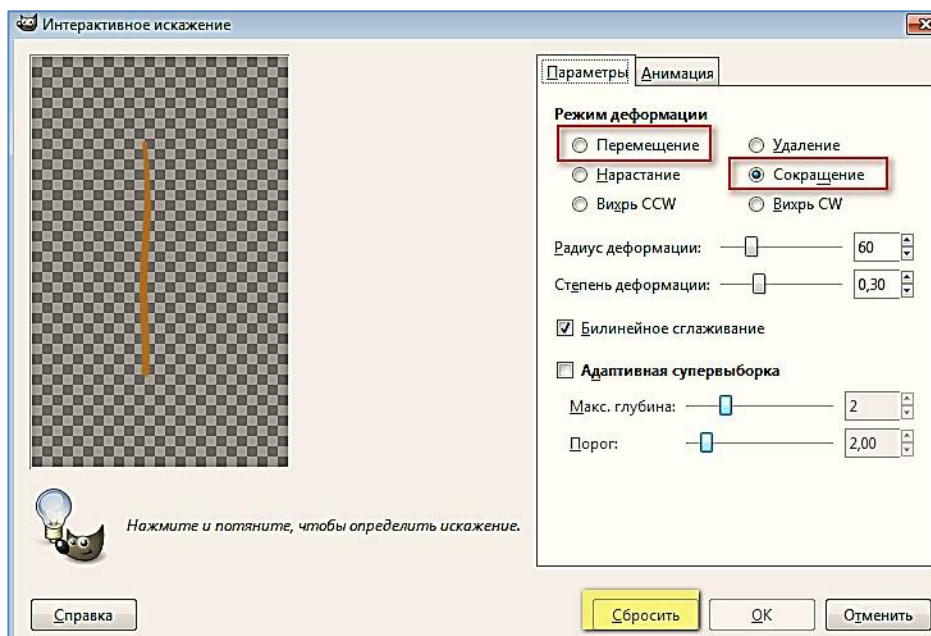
Интерактивное искажение

Параметры | Анимация

Режим деформации

Перемещение
Удаление
Нарастание
Сокращение
Вихрь CCW
Вихрь CW

Радиус деформации: 60

Степень деформации: 0,30

Билинейное сглаживание

Адаптивная супервыборка

Макс. глубина: 2

Порог: 2,00

Нажмите и потяните, чтобы определить искажение.

Справка

Сбросить

OK

Отменить